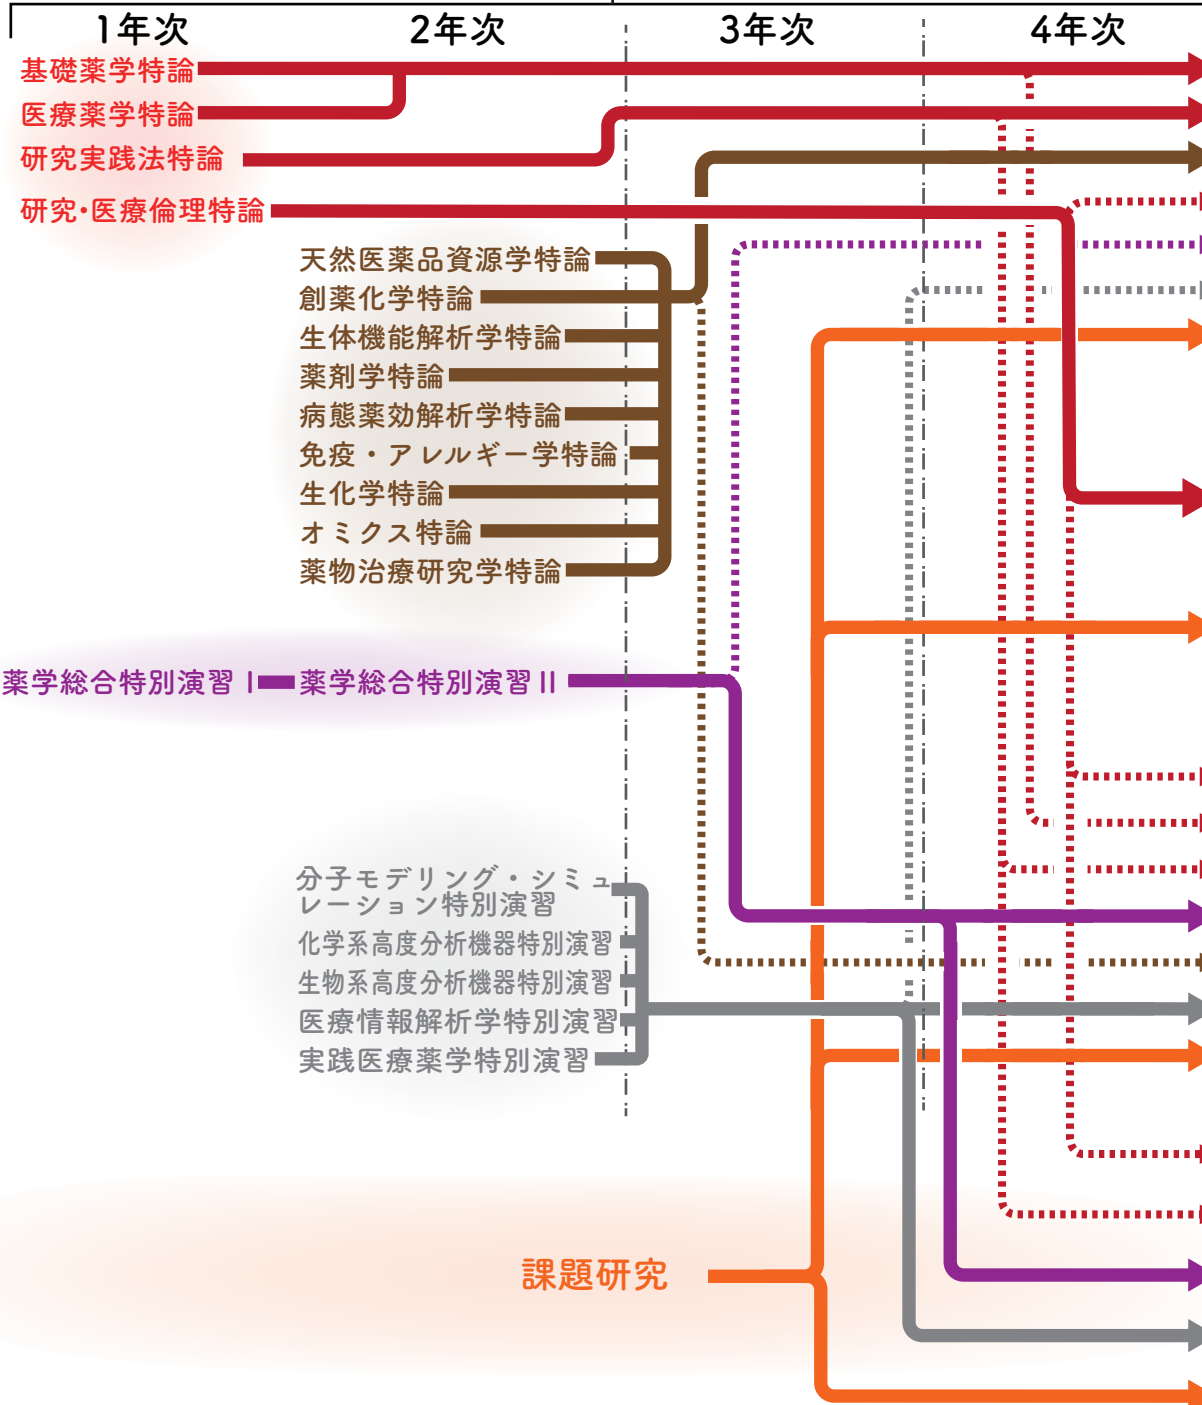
1年次
2年次
3年次
4年次

基礎薬学特論
医療薬学特論
研究実践法特論
研究・医療倫理特論

天然医薬品資源学特論
創薬化学特論
生体機能解析学特論
薬剤学特論
病態薬効解析学特論
免疫・アレルギー学特論
生化学特論
オミクス特論
薬物治療研究学特論

薬学総合特別演習 I
薬学総合特別演習 II

分子モデリング・シミュレーション特別演習
化学系高度分析機器特別演習
生物系高度分析機器特別演習
医療情報解析学特別演習
実践医療薬学特別演習

課題研究